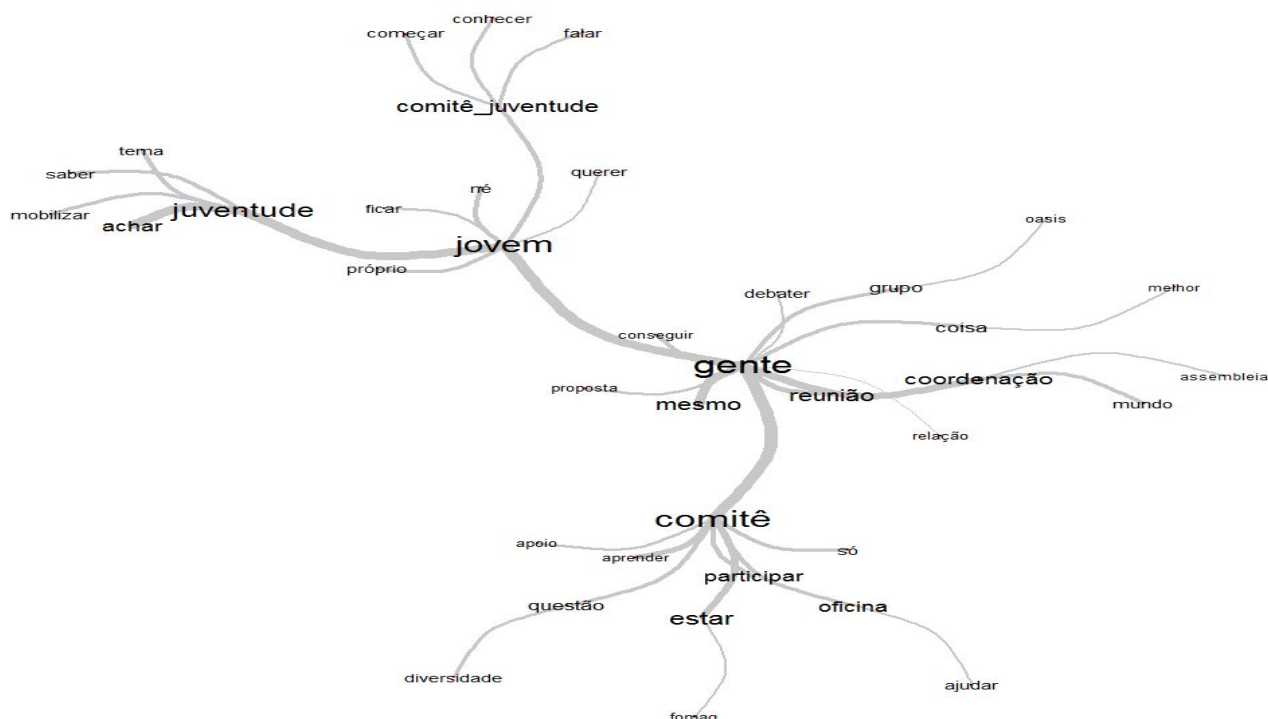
conhecer
começar
falar
comitê_juventude
tema
saber
mobilizar
achar
juventude
querer
né
ficar
jovem
próprio
oasis
debater
grupo
melhor
coisa
conseguir
gente
coordenação
assembleia
proposta
mesmo
reunião
mundo
relação
comitê
apoio
aprender
só
participar
questão
estar
oficina
diversidade
ajudar
fomag